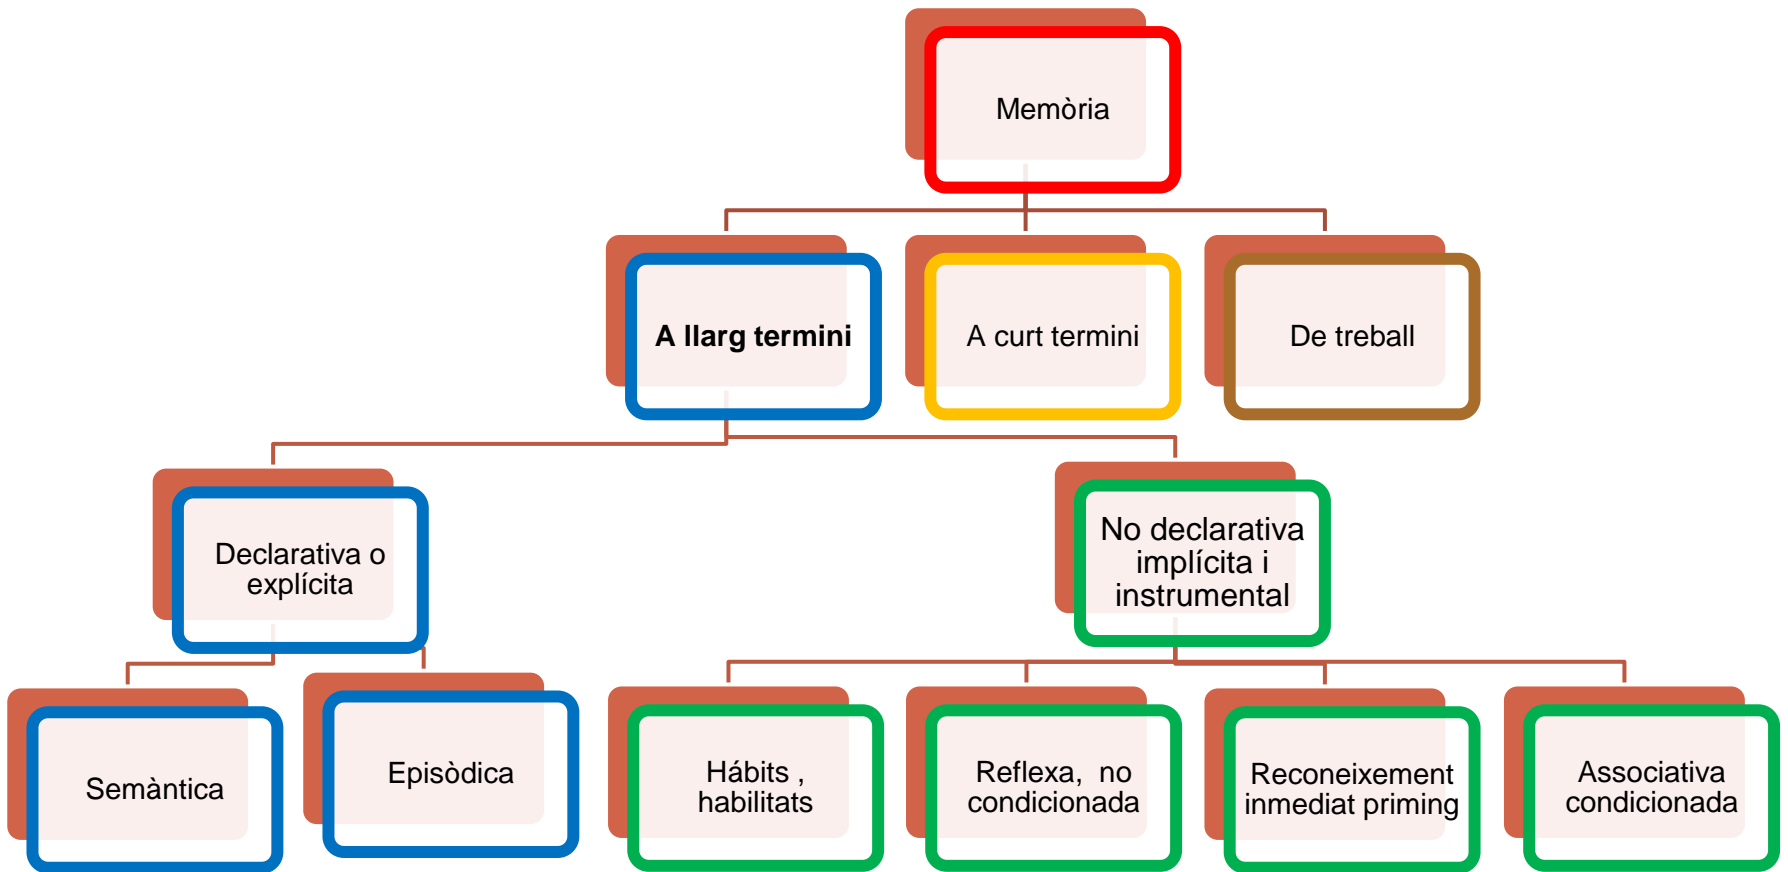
Memòria

A llarg termini

A curt termini

De treball

Declarativa o explícita

No declarativa implícita i instrumental

Semàntica

Episòdica

Hábits , habilitats

Reflexa, no condicionada

Reconeixement inmediat priming

Associativa condicionada